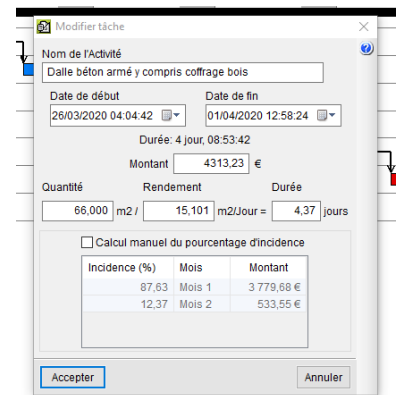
Modifier tâche

Nom de l'Activité
Dalle béton armé y compris coffrage bois

Date de début
26/03/2020 04:04:42

Date de fin
01/04/2020 12:58:24

Durée: 4 jour, 08:53:42

Montant 4313,23 €

Quantité
66,000 m2 /

Rendement
15,101 m2/Jour =

Durée
4,37 jours

Calcul manuel du pourcentage d'incidence

| Incidence (%) | Mois | Montant |
|---|---|---|
| 87,63 | Mois 1 | 3 779,68 € |
| 12,37 | Mois 2 | 533,55 € |

Accepter

Annuler